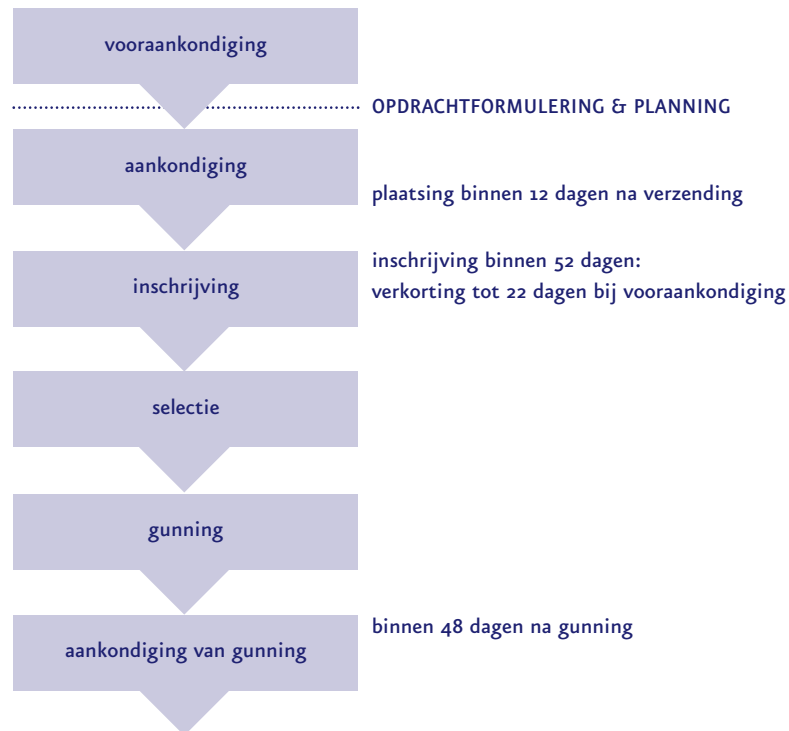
vooraankondiging

OPDRACHTFORMULERING & PLANNING

aankondiging

plaatsing binnen 12 dagen na verzending

inschrijving

inschrijving binnen 52 dagen: verkorting tot 22 dagen bij vooraankondiging

selectie

gunning

aankondiging van gunning

binnen 48 dagen na gunning